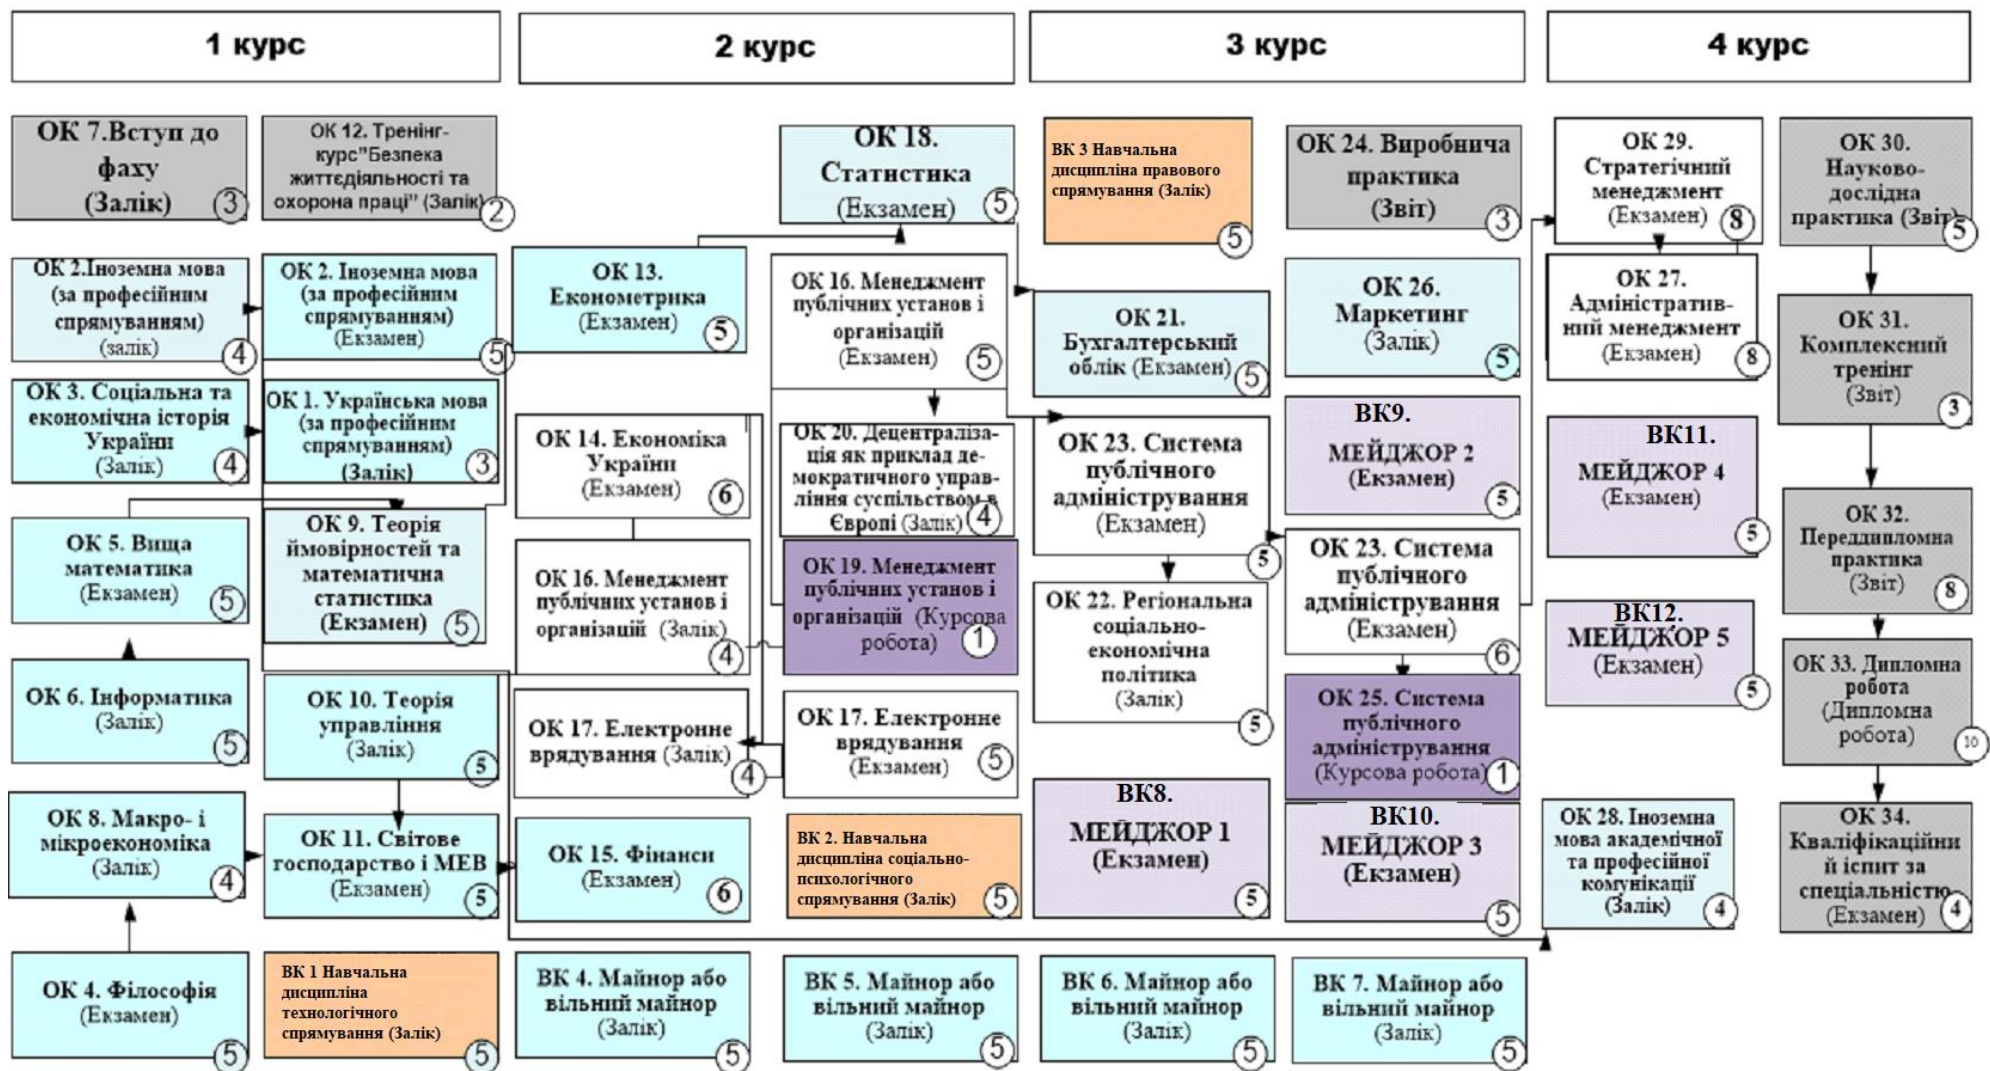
1 курс

2 курс

3 курс

4 курс

ОК 7.Вступ до фаху (Залік) 3

ОК 12. Тренінг-курс"Безпека життєдіяльності та охорона праці" (Залік) 2

ОК 2.Іноземна мова (за професійним спрямуванням) (залік) 4

ОК 2. Іноземна мова (за професійним спрямуванням) (Екзамен) 5

ОК 3. Соціальна та економічна історія України (Залік) 4

ОК 1. Українська мова (за професійним спрямуванням) (Залік) 3

ОК 5. Вища математика (Екзамен) 5

ОК 9. Теорія ймовірностей та математична статистика (Екзамен) 5

ОК 6. Інформатика (Залік) 5

ОК 10. Теорія управління (Залік) 5

ОК 8. Макро- і мікроекономіка (Залік) 4

ОК 11. Світове господарство і МЕВ (Екзамен) 5

ОК 4. Філософія (Екзамен) 5

ВК 1 Навчальна дисципліна технологічного спрямування (Залік) 5

ОК 18. Статистика (Екзамен) 5

ОК 13. Економетрика (Екзамен) 5

ОК 16. Менеджмент публічних установ і організацій (Екзамен) 5

ОК 14. Економіка України (Екзамен) 6

ОК 20. Децентралізація як приклад демократичного управління суспільством в Європі (Залік) 4

ОК 16. Менеджмент публічних установ і організацій (Залік) 4

ОК 19. Менеджмент публічних установ і організацій (Курсова робота) 1

ОК 17. Електронне врядування (Залік) 4

ОК 17. Електронне врядування (Екзамен) 5

ОК 15. Фінанси (Екзамен) 6

ВК 2. Навчальна дисципліна соціально-психологічного спрямування (Залік) 5

ВК 4. Майнор або вільний майнор (Залік) 5

ВК 5. Майнор або вільний майнор (Залік) 5

ВК 3 Навчальна дисципліна правового спрямування (Залік) 5

ОК 21. Бухгалтерський облік (Екзамен) 5

ОК 23. Система публічного адміністрування (Екзамен) 5

ОК 22. Регіональна соціально-економічна політика (Залік) 5

ВК8. МЕЙДЖОР 1 (Екзамен) 5

ВК 6. Майнор або вільний майнор (Залік) 5

ОК 24. Виробнича практика (Звіт) 3

ОК 26. Маркетинг (Залік) 5

ВК9. МЕЙДЖОР 2 (Екзамен) 5

ОК 23. Система публічного адміністрування (Екзамен) 6

ОК 25. Система публічного адміністрування (Курсова робота) 1

ВК10. МЕЙДЖОР 3 (Екзамен) 5

ВК 7. Майнор або вільний майнор (Залік) 5

ОК 29. Стратегічний менеджмент (Екзамен) 8

ОК 27. Адміністративний менеджмент (Екзамен) 8

ВК11. МЕЙДЖОР 4 (Екзамен) 5

ВК12. МЕЙДЖОР 5 (Екзамен) 5

ОК 28. Іноземна мова академічної та професійної комунікації (Залік) 4

ОК 30. Науково-дослідна практика (Звіт) 5

ОК 31. Комплексний тренінг (Звіт) 3

ОК 32. Переддипломна практика (Звіт) 8

ОК 33. Дипломна робота (Дипломна робота) 10

ОК 34. Кваліфікаційний іспит за спеціальністю (Екзамен) 4